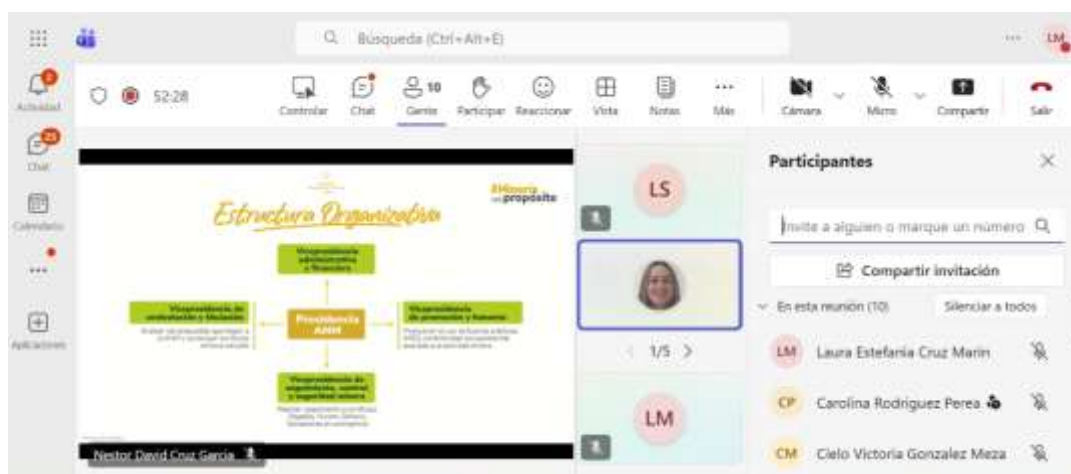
Búsqueda (Ctrl+Alt+E)

LM

Actividad

Chat

Calendario

...

Aplicaciones

52:28

Controlar

Chat

10

Gente

Participar

Reaccionar

Vista

Notas

Más

Cámara

Micro

Compartir

Salir

Estructura Organizativa

#Minería con propósito

Vicepresidencia administrativa y financiera

Vicepresidencia de contratación y titulación

Presidencia ANM

Vicepresidencia de promoción y fomento

Vicepresidencia de seguimiento, control y seguridad minera

Nestor David Cruz Garcia

LS

1/5

LM

Participantes

Invite a alguien o marque un número

Compartir invitación

En esta reunión (10)

Silenciar a todos

LM Laura Estefania Cruz Marin

CP Carolina Rodriguez Perea

CM Cielo Victoria Gonzalez Meza